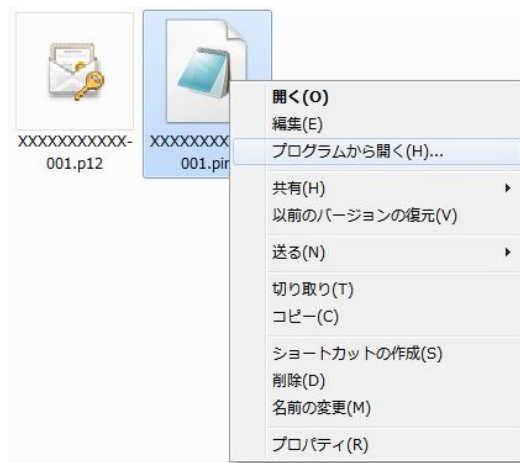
XXXXXXXXXXX-001.p12

XXXXXXXX 001.pir

開く(O)
編集(E)
プログラムから開く(H)...

共有(H)
以前のバージョンの復元(V)

送る(N)

切り取り(T)
コピー(C)

ショートカットの作成(S)
削除(D)
名前の変更(M)

プロパティ(R)